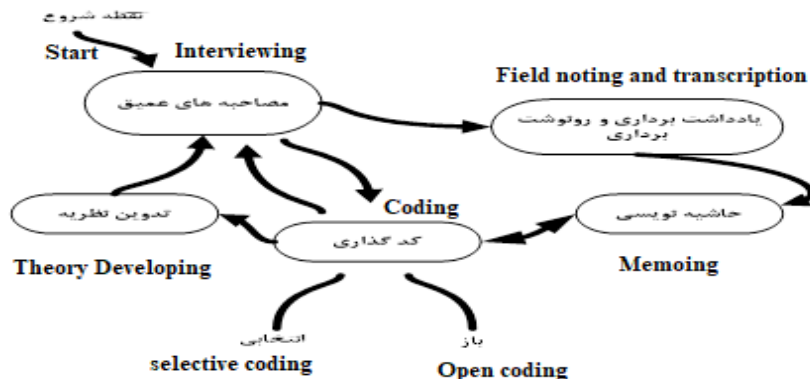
نقطه شروع
Start
Interviewing
مصاحبه های عمیق
Field noting and transcription
یادداشت برداری و رونوشت برداری
Coding
کد گذاری
تدوین نظریه
Theory Developing
حاشیه نویسی
Memoing
انتخابی
selective coding
باز
Open coding